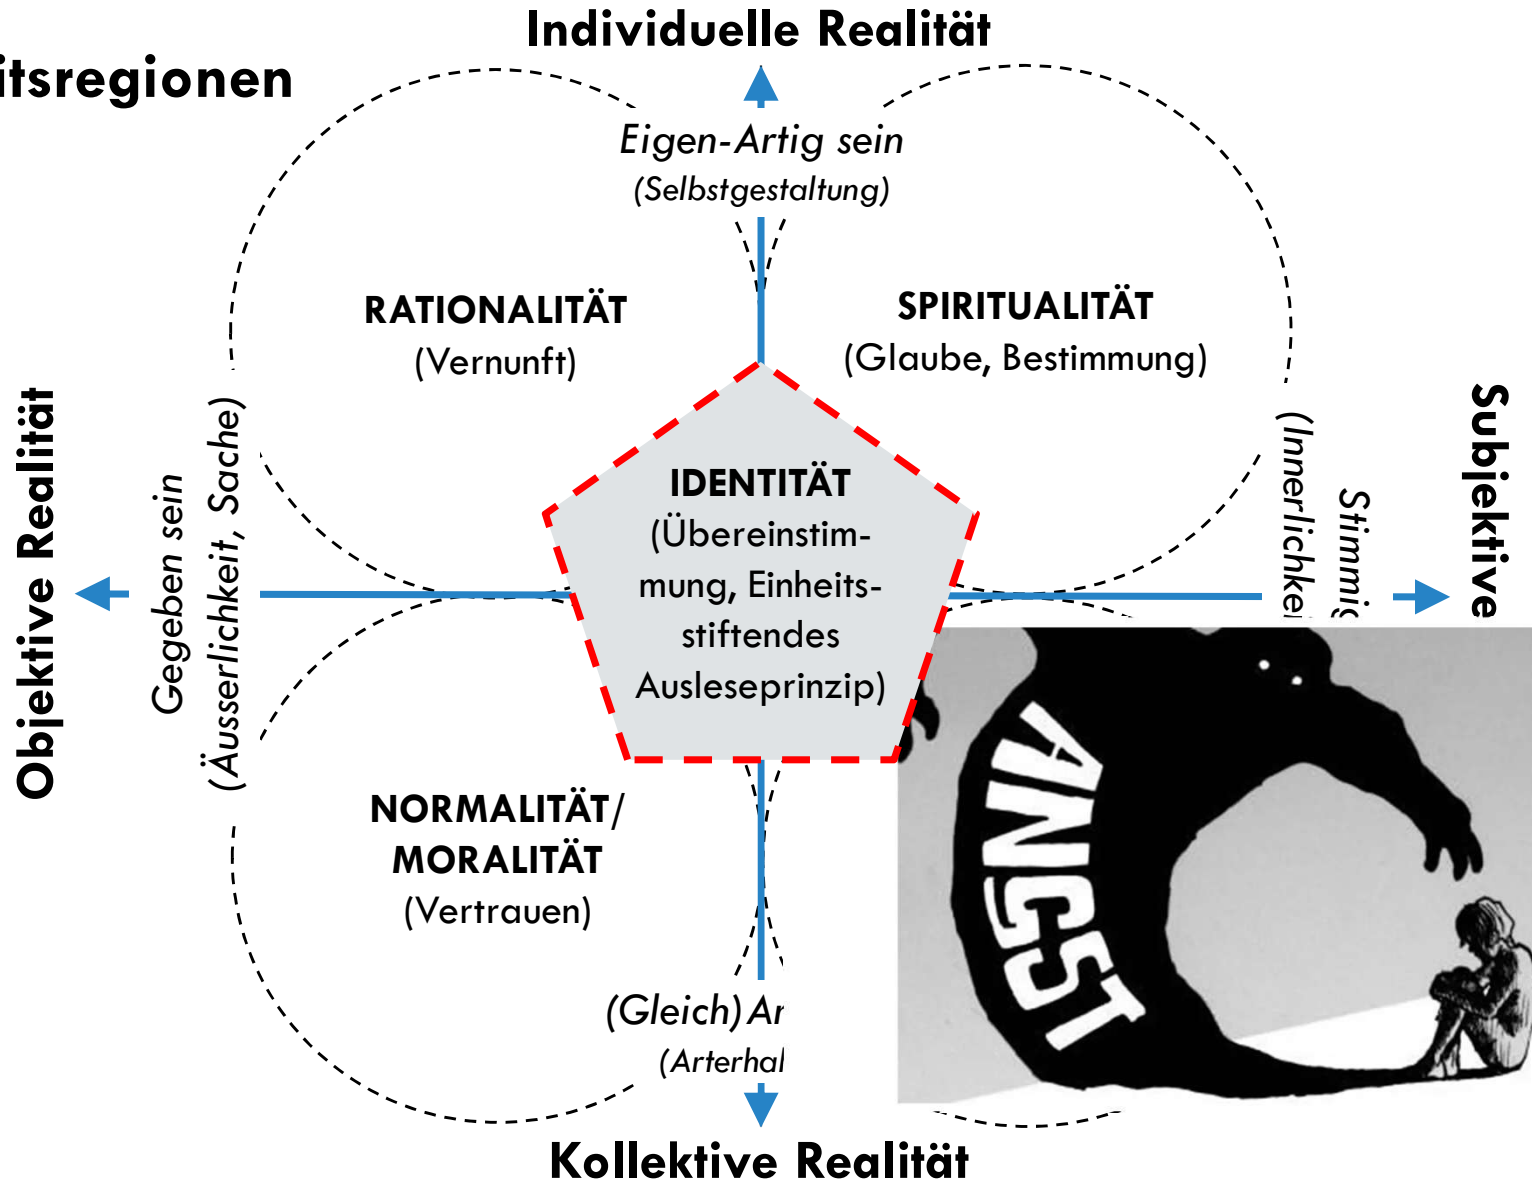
itsregionen

Individuelle Realität

Eigen-Artig sein
(Selbstgestaltung)

RATIONALITÄT
(Vernunft)

SPIRITUALITÄT
(Glaube, Bestimmung)

Objektive Realität

Gegeben sein
(Äusserlichkeit, Sache)

IDENTITÄT
(Übereinstimmung, Einheitsstiftendes Ausleseprinzip)

Subjektive

Stimmi
(Innerlichkei

NORMALITÄT/
MORALITÄT
(Vertrauen)

(Gleich)Ar
(Arterhal

Kollektive Realität

ANGST